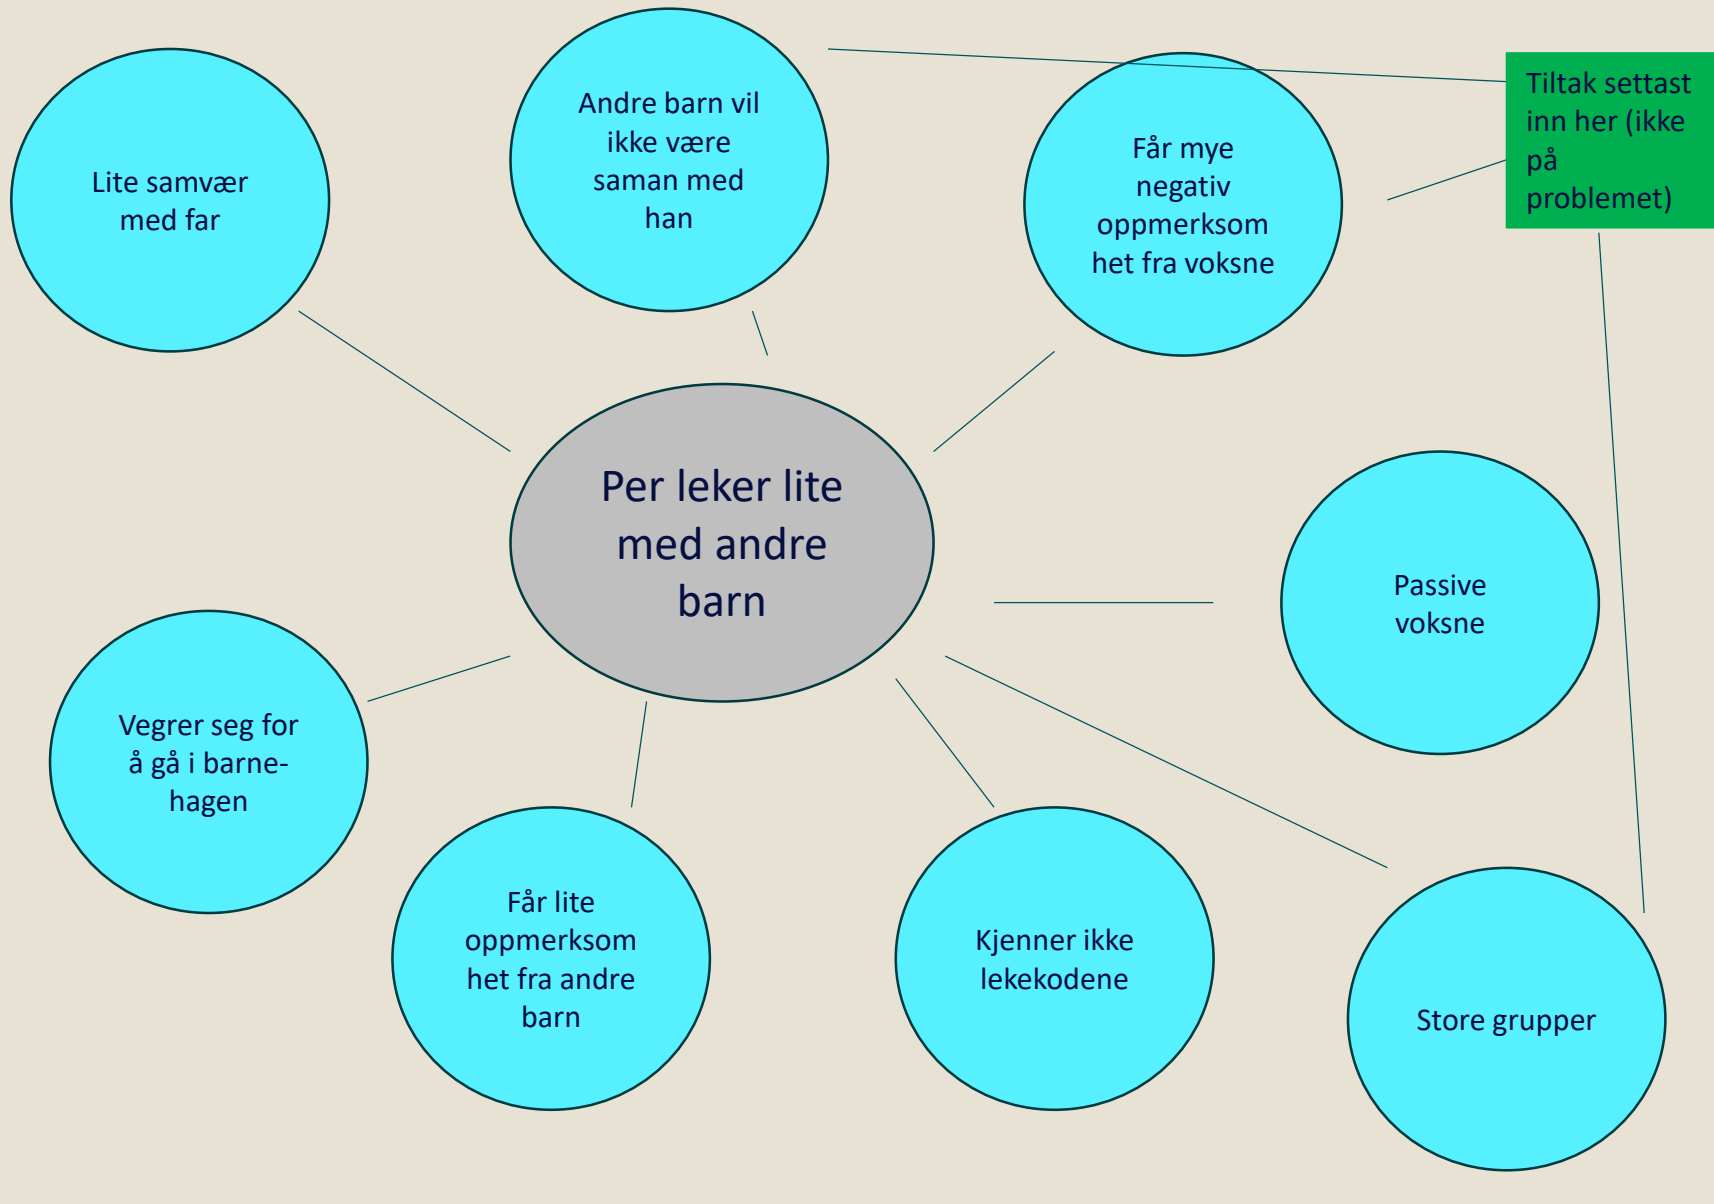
Lite samvær med far

Andre barn vil ikke være saman med han

Får mye negativ oppmerksom het fra voksne

Tiltak settast inn her (ikke på problemet)

Per leker lite med andre barn

Passive voksne

Vegrer seg for å gå i barnehagen

Får lite oppmerksom het fra andre barn

Kjenner ikke lekekodene

Store grupper